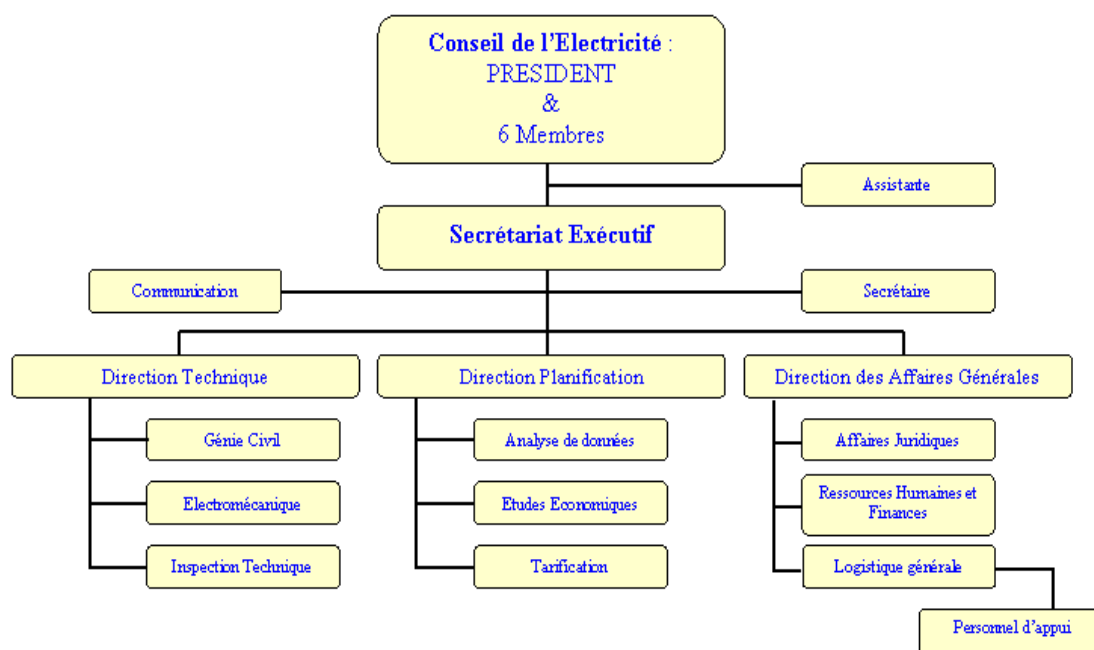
Conseil de l’Electricité :
PRESIDENT
&
6 Membres

Assistante

Secrétariat Exécutif

Communication

Secrétaire

Direction Technique

Génie Civil

Electromécanique

Inspection Technique

Direction Planification

Analyse de données

Etudes Economiques

Tarification

Direction des Affaires Générales

Affaires Juridiques

Ressources Humaines et Finances

Logistique générale

Personnel d’appui